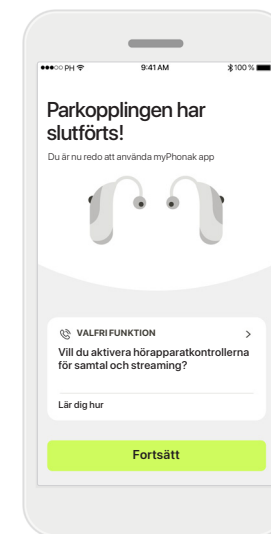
●●●○○ PH 9:41 AM 100 %

Parkopplingen har slutförts!

Du är nu redo att använda myPhonak app

VALFRI FUNKTION >

Vill du aktivera hörapparatkontrollerna för samtal och streaming?

Lär dig hur

Fortsätt